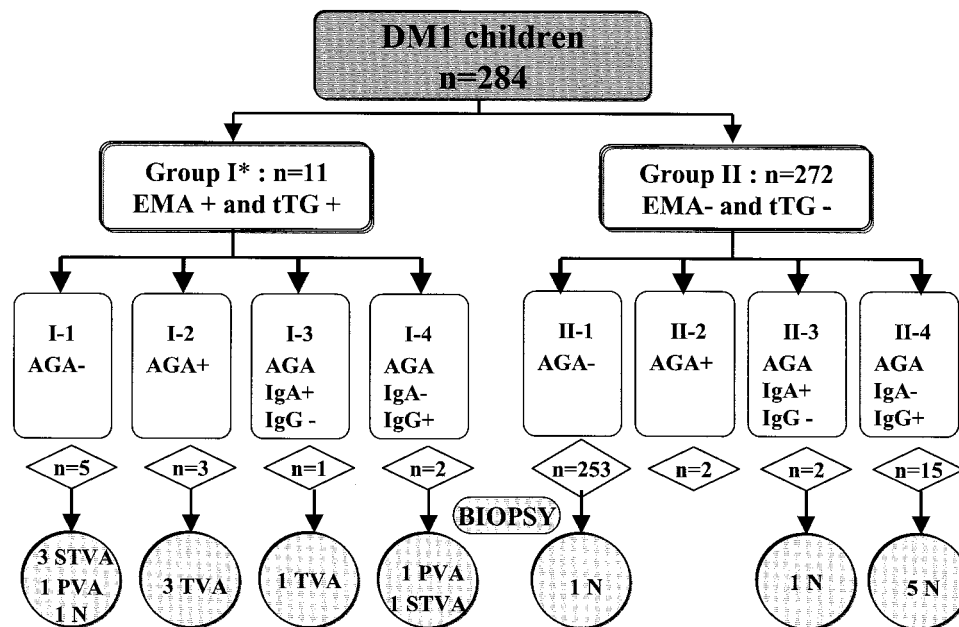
DM1 children
n=284

Group I* : n=11
EMA + and tTG +

Group II : n=272
EMA- and tTG -

I-1
AGA-

I-2
AGA+

I-3
AGA
IgA+
IgG -

I-4
AGA
IgA-
IgG+

II-1
AGA-

II-2
AGA+

II-3
AGA
IgA+
IgG -

II-4
AGA
IgA-
IgG+

n=5

n=3

n=1

n=2

n=253

n=2

n=2

n=15

BIOPSY

3 STVA
1 PVA
1 N

3 TVA

1 TVA

1 PVA
1 STVA

1 N

1 N

5 N